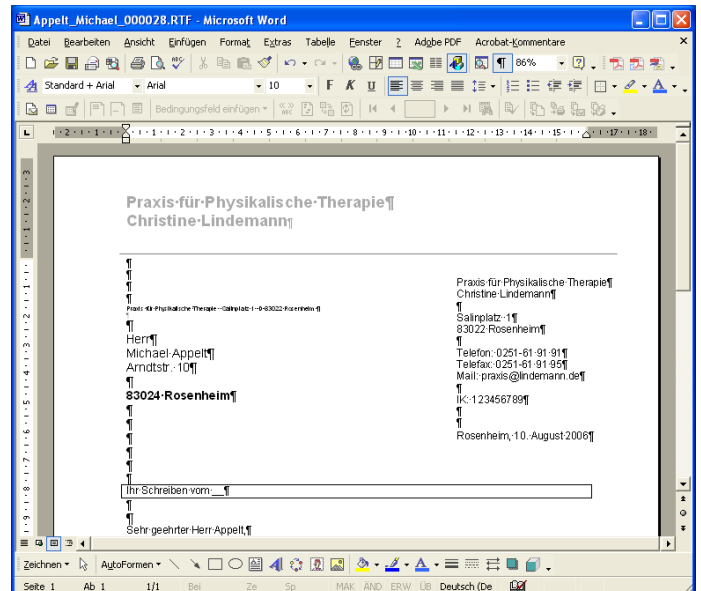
Appelt_Michael_000028.RTF - Microsoft Word

Datei Bearbeiten Ansicht Einfügen Format Extras Tabelle Fenster ? Adobe PDF Acrobat-Kommentare

86%

Standard + Arial Arial 10 F K U

Bedingungsfeld einfügen

Praxis·für·Physikalische·Therapie¶
Christine·Lindemann¶

¶
¶
¶
¶
Praxis·für·Physikalische·Therapie·-·Salinplatz·1·-·83022·Rosenheim¶
¶
Herr¶
Michael·Appelt¶
Arndtstr.·10¶
¶
83024·Rosenheim¶
¶
¶
¶
¶
¶
¶
Ihr·Schreiben·vom:·__¶
¶
¶
Sehr·geehrter·Herr·Appelt,¶

Praxis·für·Physikalische·Therapie¶
Christine·Lindemann¶
¶
Salinplatz·1¶
83022·Rosenheim¶
¶
Telefon:·0251-61·91·91¶
Telefax:·0251-61·91·95¶
Mail:·praxis@lindemann.de¶
¶
IK:·123456789¶
¶
¶
Rosenheim,·10.·August·2006¶

Zeichnen AutoFormen

Seite 1 Ab 1 1/1 Bei Ze Sp MAK ÄND ERW ÜB Deutsch (De